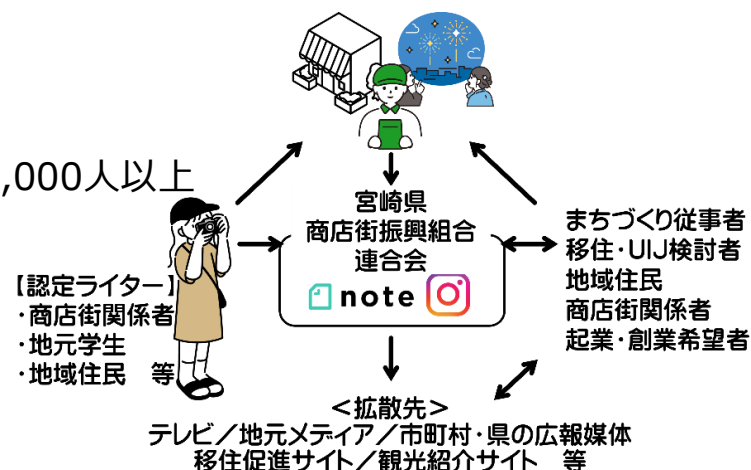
,000人以上

宮崎県
商店街振興組合
連合会

note

【認定ライター】
・商店街関係者
・地元学生
・地域住民　等

まちづくり従事者
移住・UIJ検討者
地域住民
商店街関係者
起業・創業希望者

＜拡散先＞
テレビ／地元メディア／市町村・県の広報媒体
移住促進サイト／観光紹介サイト　等